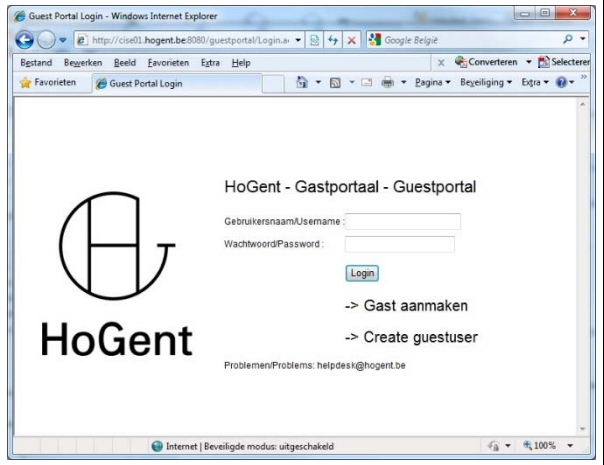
Guest Portal Login - Windows Internet Explorer

http://cise01.hogent.be:8080/guestportal/Login.a

Google België

Bestand Bewerken Beeld Favorieten Extra Help

Converteren Selecteren

Favorieten Guest Portal Login

Pagina Beveiliging Extra

HoGent

HoGent - Gastportaal - Guestportal

Gebruikersnaam/Username :

Wachtwoord/Password :

Login

-> Gast aanmaken

-> Create guestuser

Problemen/Problems: helpdesk@hogent.be

Internet | Beveiligde modus: uitgeschakeld

100%